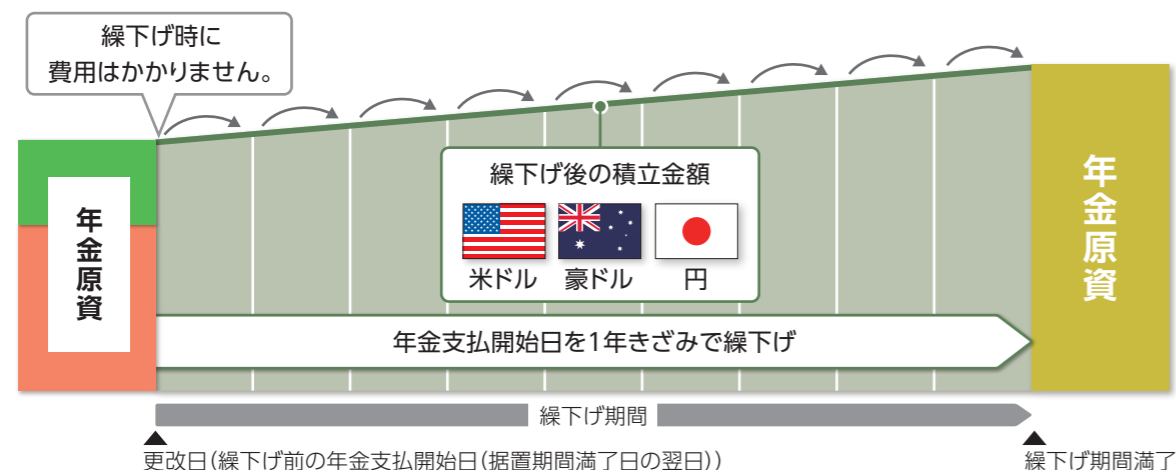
繰下げ時に
費用はかかりません。

年金原資

繰下げ後の積立金額

米ドル　豪ドル　円

年金支払開始日を1年きざみで繰下げ

年金原資

繰下げ期間

更改日（繰下げ前の年金支払開始日（据置期間満了日の翌日））

繰下げ期間満了